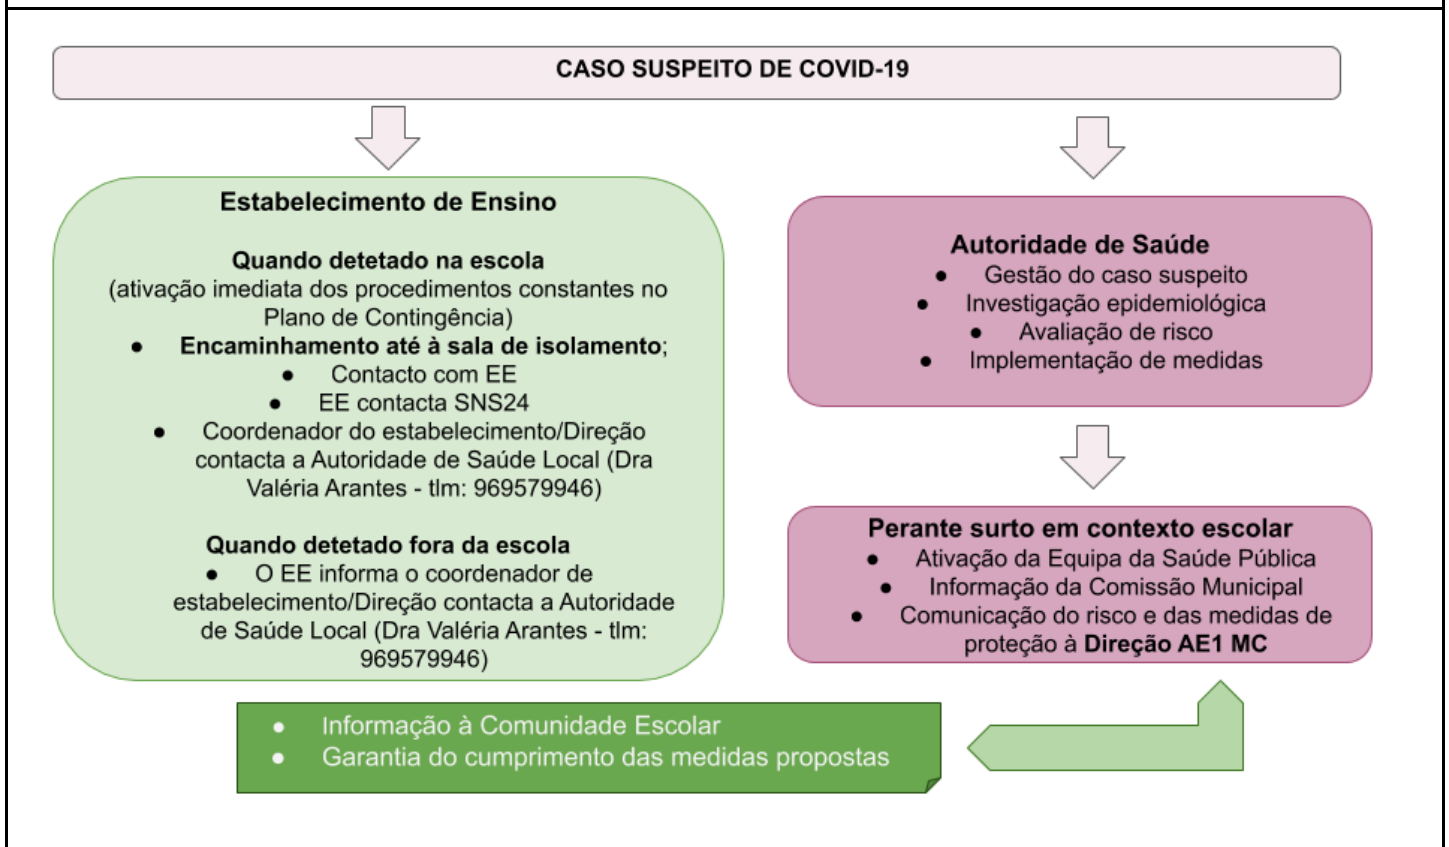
CASO SUSPEITO DE COVID-19

Estabelecimento de Ensino

Quando detetado na escola
(ativação imediata dos procedimentos constantes no Plano de Contingência)
- **Encaminhamento até à sala de isolamento**;
- Contacto com EE
- EE contacta SNS24
- Coordenador do estabelecimento/Direção contacta a Autoridade de Saúde Local (Dra Valéria Arantes - tlm: 969579946)

Quando detetado fora da escola
- O EE informa o coordenador de estabelecimento/Direção contacta a Autoridade de Saúde Local (Dra Valéria Arantes - tlm: 969579946)

Autoridade de Saúde
- Gestão do caso suspeito
- Investigação epidemiológica
- Avaliação de risco
- Implementação de medidas

Perante surto em contexto escolar
- Ativação da Equipa da Saúde Pública
- Informação da Comissão Municipal
- Comunicação do risco e das medidas de proteção à **Direção AE1 MC**

- Informação à Comunidade Escolar
- Garantia do cumprimento das medidas propostas